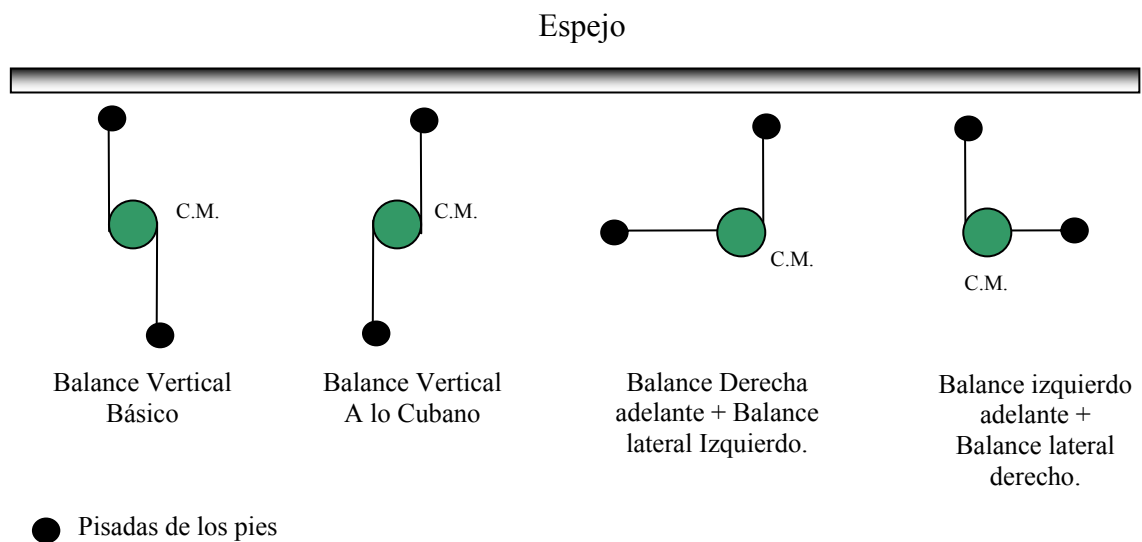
Espejo

C.M.

C.M.

C.M.

C.M.

Balance Vertical Básico

Balance Vertical A lo Cubano

Balance Derecha adelante + Balance lateral Izquierdo.

Balance izquierdo adelante + Balance lateral derecho.

Pisadas de los pies